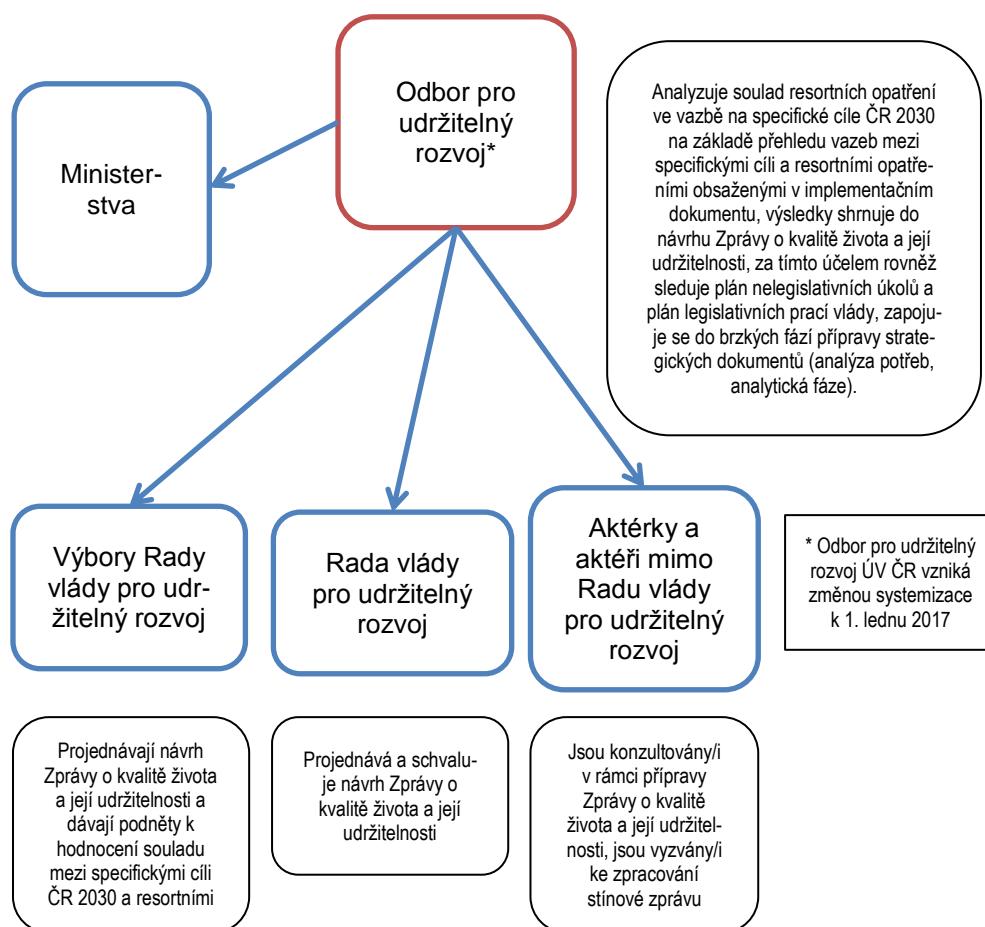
Odbor pro udržitelný rozvoj*

Ministerstva

Analyzuje soulad resortních opatření ve vazbě na specifické cíle ČR 2030 na základě přehledu vazeb mezi specifickými cíli a resortními opatřeními obsaženými v implementačním dokumentu, výsledky shrnuje do návrhu Zprávy o kvalitě života a její udržitelnosti, za tímto účelem rovněž sleduje plán nelegislativních úkolů a plán legislativních prací vlády, zapojuje se do brzkých fází přípravy strategických dokumentů (analýza potřeb, analytická fáze).

Výbory Rady vlády pro udržitelný rozvoj

Rada vlády pro udržitelný rozvoj

Aktérky a aktéři mimo Radu vlády pro udržitelný rozvoj

* Odbor pro udržitelný rozvoj ÚV ČR vzniká změnou systemizace k 1. lednu 2017

Projednávají návrh Zprávy o kvalitě života a její udržitelnosti a dávají podněty k hodnocení souladu mezi specifickými cíli ČR 2030 a resortními

Projednává a schvaluje návrh Zprávy o kvalitě života a její udržitelnosti

Jsou konzultovány/i v rámci přípravy Zprávy o kvalitě života a její udržitelnosti, jsou vyzvány/i ke zpracování stínové zprávu